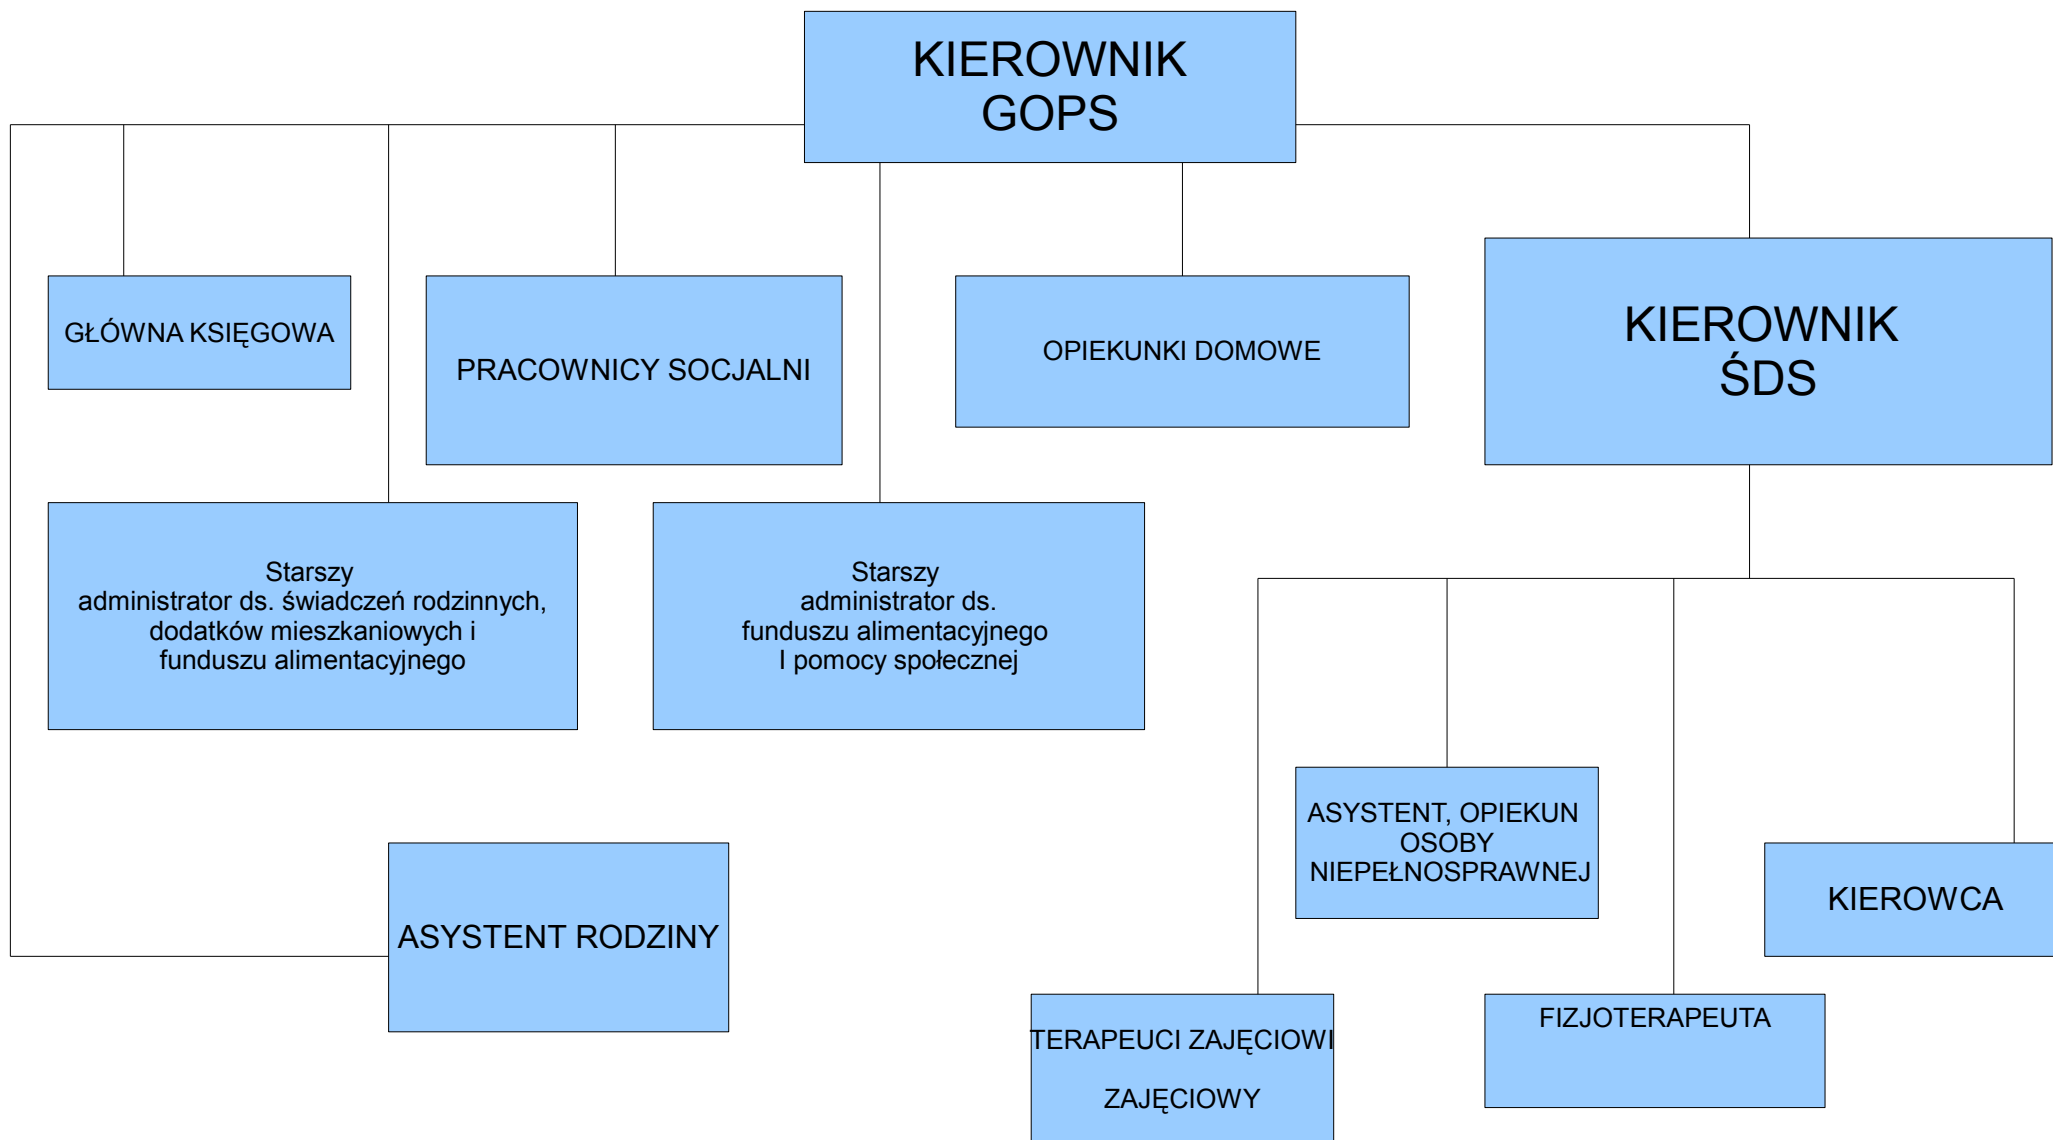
KIEROWNIK GOPS

GŁÓWNA KSIĘGOWA

PRACOWNICY SOCJALNI

OPIEKUNKI DOMOWE

KIEROWNIK ŚDS

Starszy administrator ds. świadczeń rodzinnych, dodatków mieszkaniowych i funduszu alimentacyjnego

Starszy administrator ds. funduszu alimentacyjnego I pomocy społecznej

ASYSTENT, OPIEKUN OSOBY NIEPEŁNOSPRAWNEJ

KIEROWCA

ASYSTENT RODZINY

TERAPEUCI ZAJĘCIOWI

ZAJĘCIOWY

FIZJOTERAPEUTA